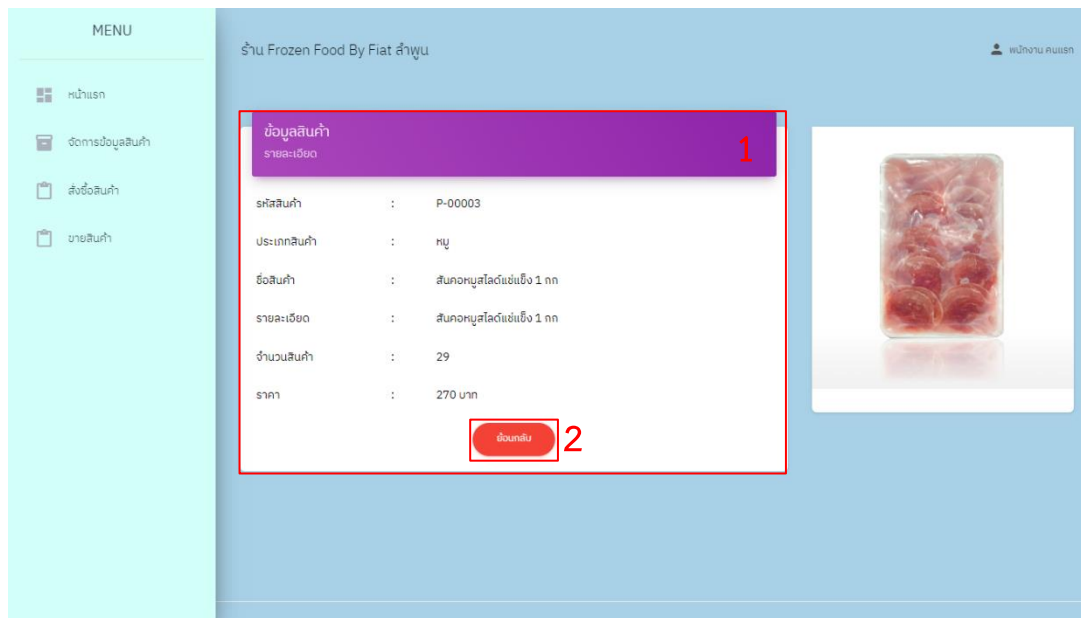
MENU

หน้าแรก

จัดการข้อมูลสินค้า

สั่งซื้อสินค้า

ขายสินค้า

ร้าน Frozen Food By Fiat ลำพูน

พนักงาน คนแรก

ข้อมูลสินค้า
รายละเอียด

1

| | | |
|---|---|---|
| รหัสสินค้า | : | P-00003 |
| ประเภทสินค้า | : | หมู |
| ชื่อสินค้า | : | สันคอหมูสไลด์แช่แข็ง 1 กก |
| รายละเอียด | : | สันคอหมูสไลด์แช่แข็ง 1 กก |
| จำนวนสินค้า | : | 29 |
| ราคา | : | 270 บาท |

ย้อนกลับ

2